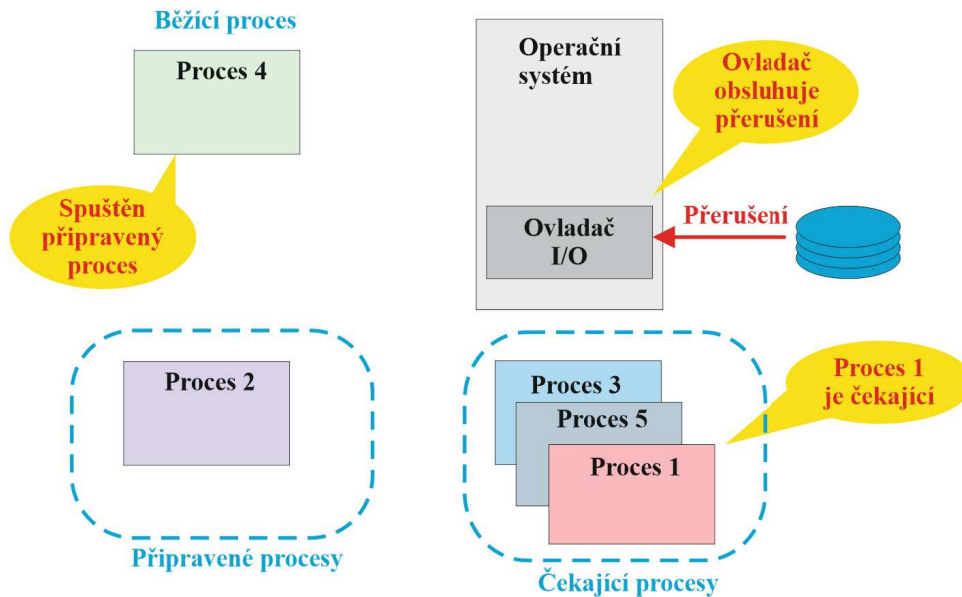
Běžící proces

Proces 4

Spuštěn připravený proces

Operační systém

Ovladač obsluhuje přerušení

Ovladač I/O

Přerušení

Proces 2

Připravené procesy

Proces 3

Proces 5

Proces 1

Proces 1 je čekající

Čekající procesy